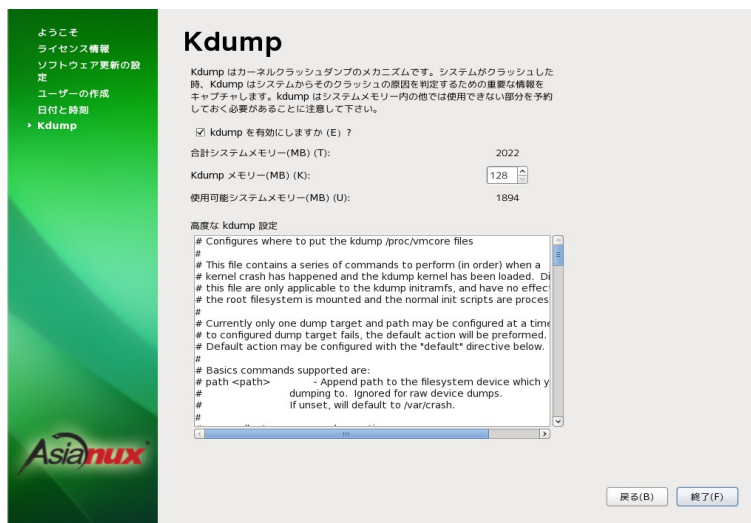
ようこそ
ライセンス情報
ソフトウェア更新の設定
ユーザーの作成
日付と時刻
▸ Kdump

Kdump

Kdump はカーネルクラッシュダンプのメカニズムです。システムがクラッシュした時、Kdump はシステムからそのクラッシュの原因を判定するための重要な情報をキャプチャします。kdump はシステムメモリー内の他では使用できない部分を予約しておく必要があることに注意して下さい。

☑ kdump を有効にしますか (E) ?

合計システムメモリー(MB) (T): 2022

Kdump メモリー(MB) (K): 128

使用可能システムメモリー(MB) (U): 1894

高度な kdump 設定

# Configures where to put the kdump /proc/vmcore files
#
# This file contains a series of commands to perform (in order) when a
# kernel crash has happened and the kdump kernel has been loaded. Di
# this file are only applicable to the kdump initramfs, and have no effec
# the root filesystem is mounted and the normal init scripts are proces
#
# Currently only one dump target and path may be configured at a time
# to configured dump target fails, the default action will be preformed.
# Default action may be configured with the "default" directive below.
#
# Basics commands supported are:
# path <path> - Append path to the filesystem device which y
# dumping to. Ignored for raw device dumps.
# If unset, will default to /var/crash.
#
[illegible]

Asianux

戻る(B) 終了(F)